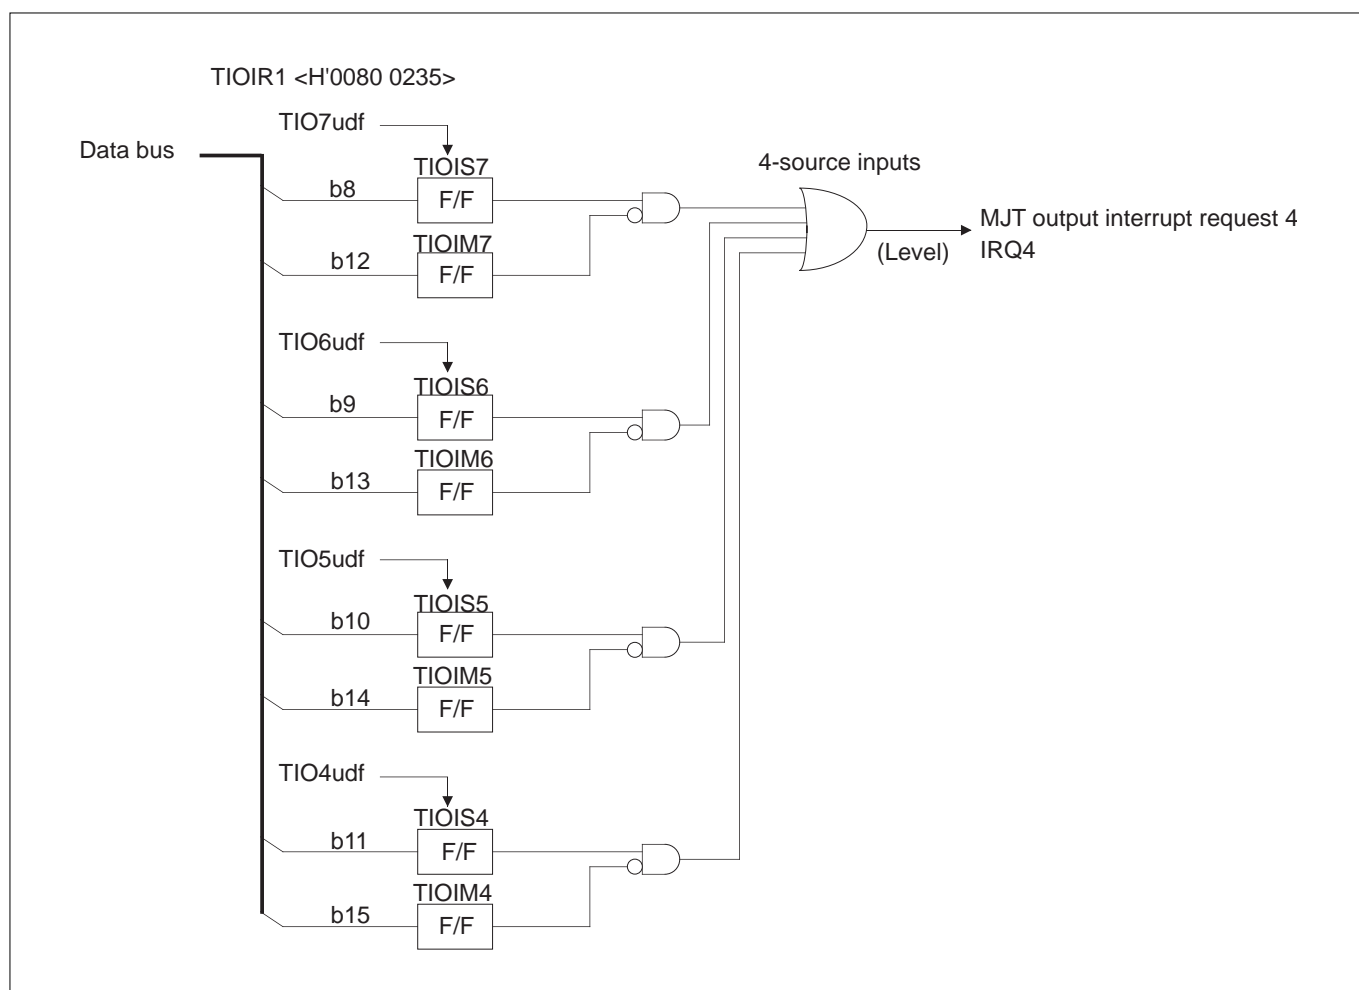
TIOIR1 <H'0080 0235>

TIO7udf

Data bus

TIOIS7

b8

F/F

TIOIM7

b12

F/F

4-source inputs

MJT output interrupt request 4
IRQ4

(Level)

TIO6udf

TIOIS6

b9

F/F

TIOIM6

b13

F/F

TIO5udf

TIOIS5

b10

F/F

TIOIM5

b14

F/F

TIO4udf

TIOIS4

b11

F/F

TIOIM4

b15

F/F